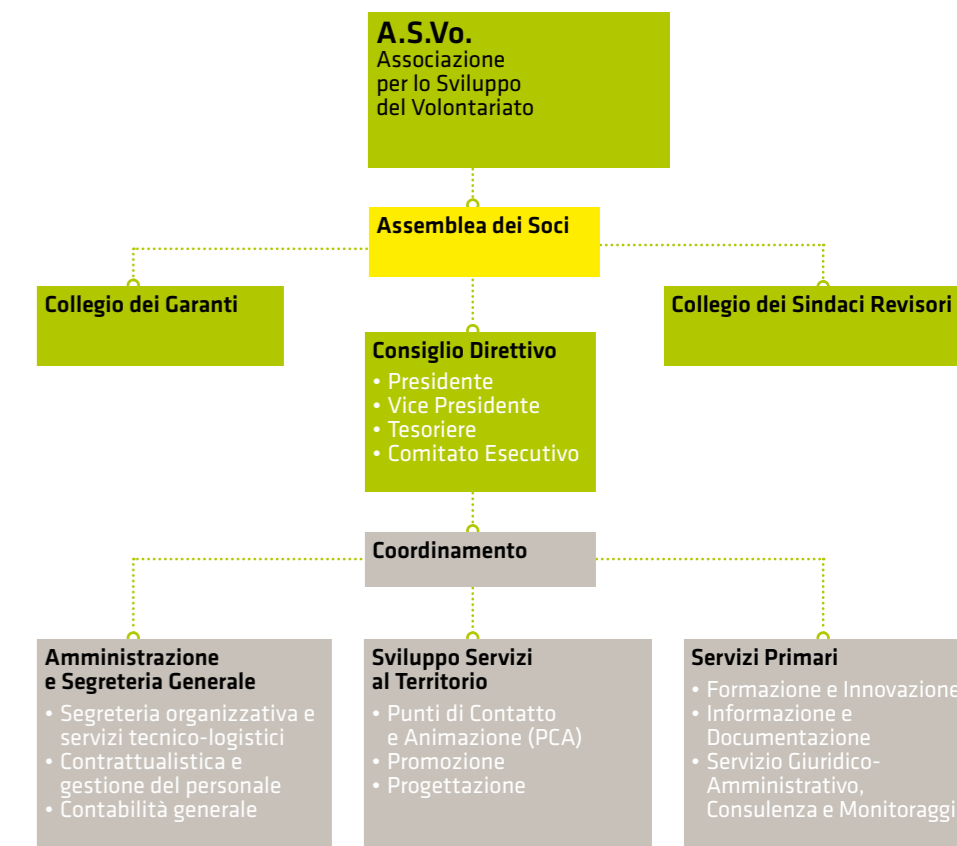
A.S.Vo.
Associazione per lo Sviluppo del Volontariato

Assemblea dei Soci

Collegio dei Garanti

Collegio dei Sindaci Revisori

Consiglio Direttivo
• Presidente
• Vice Presidente
• Tesoriere
• Comitato Esecutivo

Coordinamento

Amministrazione e Segreteria Generale
• Segreteria organizzativa e servizi tecnico-logistici
• Contrattualistica e gestione del personale
• Contabilità generale

Sviluppo Servizi al Territorio
• Punti di Contatto e Animazione (PCA)
• Promozione
• Progettazione

Servizi Primari
• Formazione e Innovazione
• Informazione e Documentazione
• Servizio Giuridico-Amministrativo, Consulenza e Monitoraggi